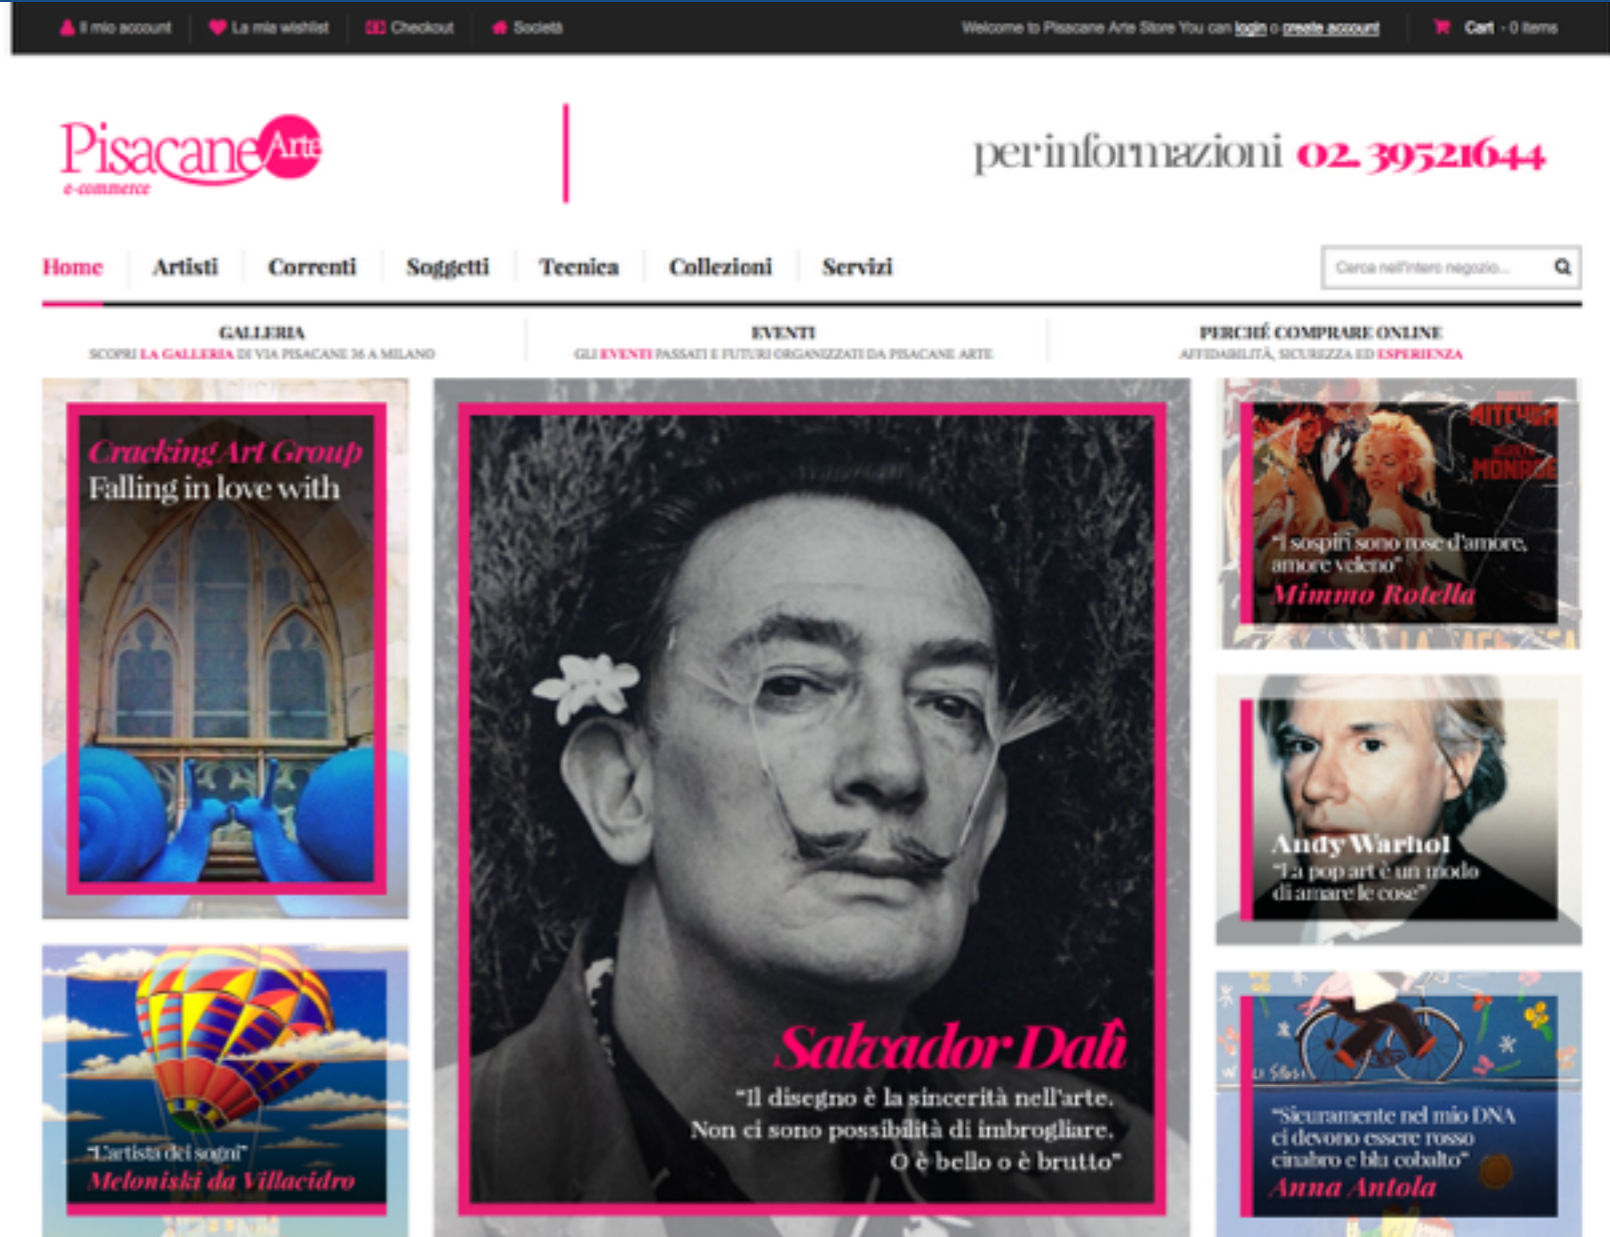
Il mio account | La mia wishlist | Checkout | Società

Welcome to Pisacane Arte Store You can login o create account

Cart - 0 items

Pisacane Arte e-commerce

per informazioni 02 39521644

Home | Artisti | Correnti | Soggetti | Tecnica | Collezioni | Servizi

Cerca nell'intero negozio...

GALLERIA
SCOPRI LA GALLERIA DI VIA PISACANE 36 A MILANO

EVENTI
GLI EVENTI PASSATI E FUTURI ORGANIZZATI DA PISACANE ARTE

PERCHÉ COMPRARE ONLINE
AFFIDABILITÀ, SICUREZZA ED ESPERIENZA

Cracking Art Group
Falling in love with

Salvador Dalì
"Il disegno è la sincerità nell'arte. Non ci sono possibilità di imbrogliare. O è bello o è brutto"

"I sospiri sono rose d'amore, amore veleno"
Mimmo Rotella

Andy Warhol
"La pop art è un modo di amare le cose"

"L'artista dei sogni"
Meloniski da Villacidro

"Sicuramente nel mio DNA ci devono essere rosso cinabro e blu cobalto"
Anna Antola